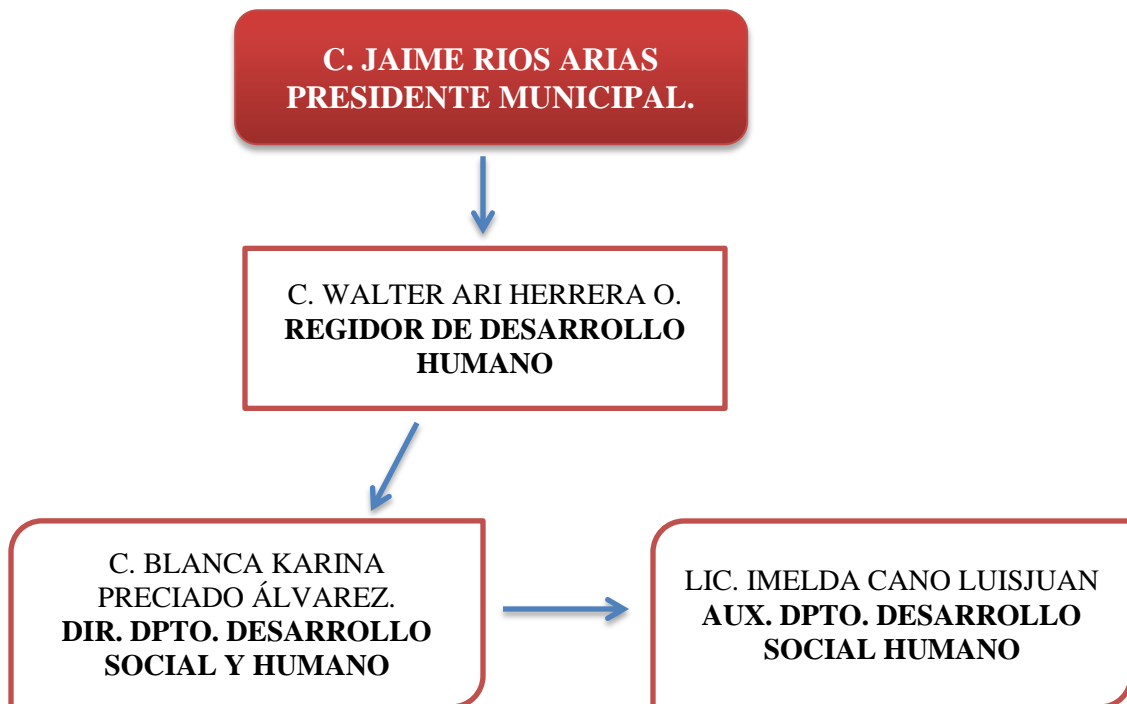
C. JAIME RIOS ARIAS
PRESIDENTE MUNICIPAL.

C. WALTER ARI HERRERA O.
REGIDOR DE DESARROLLO HUMANO

C. BLANCA KARINA PRECIADO ÁLVAREZ.
DIR. DPTO. DESARROLLO SOCIAL Y HUMANO

LIC. IMELDA CANO LUISJUAN
AUX. DPTO. DESARROLLO SOCIAL HUMANO